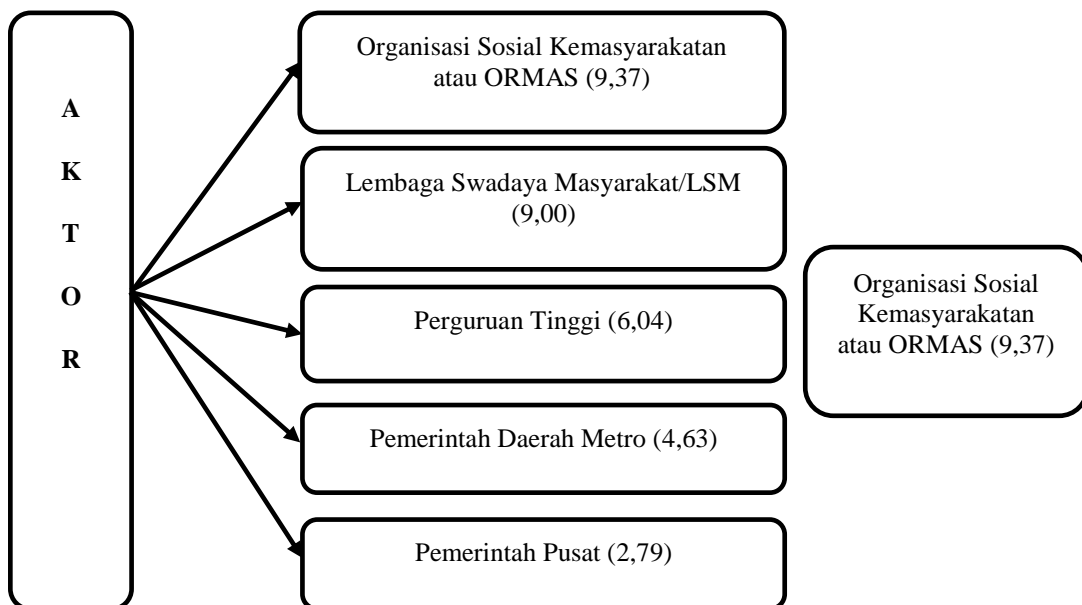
A
K
T
O
R

Organisasi Sosial Kemasyarakatan atau ORMAS (9,37)

Lembaga Swadaya Masyarakat/LSM (9,00)

Perguruan Tinggi (6,04)

Pemerintah Daerah Metro (4,63)

Pemerintah Pusat (2,79)

Organisasi Sosial Kemasyarakatan atau ORMAS (9,37)